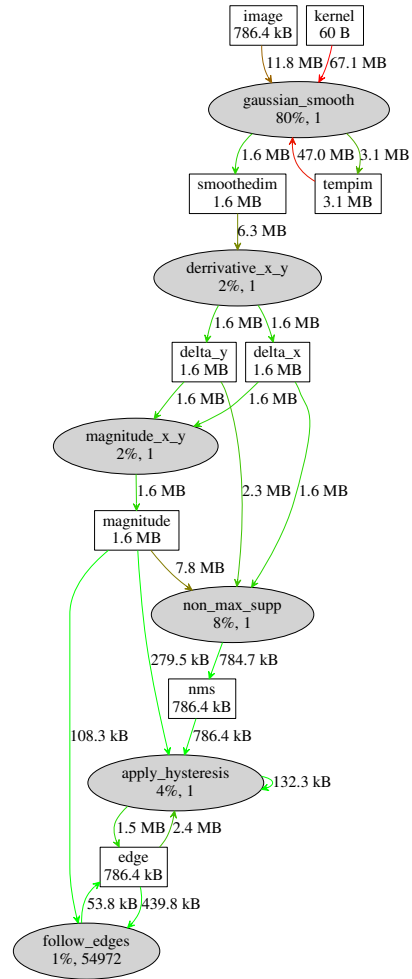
image
786.4 kB

kernel
60 B

11.8 MB
67.1 MB

gaussian_smooth
80%, 1

1.6 MB
47.0 MB
3.1 MB

smoothedim
1.6 MB

tempim
3.1 MB

6.3 MB

derrivative_x_y
2%, 1

1.6 MB
1.6 MB

delta_y
1.6 MB

delta_x
1.6 MB

1.6 MB
1.6 MB

magnitude_x_y
2%, 1

1.6 MB

2.3 MB
1.6 MB

magnitude
1.6 MB

7.8 MB

non_max_supp
8%, 1

279.5 kB
784.7 kB

nms
786.4 kB

108.3 kB

786.4 kB

apply_hysteresis
4%, 1

132.3 kB

1.5 MB
2.4 MB

edge
786.4 kB

53.8 kB
439.8 kB

follow_edges
1%, 54972